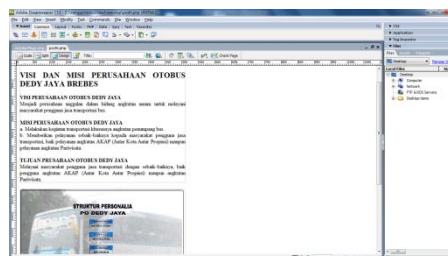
Adobe Dreamweaver CS3 - [C:\xampp\htdocs\otobus\profil.php (XHTML)]

File Edit View Insert Modify Text Commands Site Window Help

Insert Common Layout Forms PHP Data Spry Text Favorites

index.php profil.php

Code Split Design Title:

Check Page

VISI DAN MISI PERUSAHAAN OTOBUS DEDY JAYA BREBES

VISI PERUSAHAAN OTOBUS DEDY JAYA

Menjadi perusahaan unggulan dalam bidang angkutan umum untuk melayani masyarakat pengguna jasa transportasi bus.

MISI PERUSAHAAN OTOBUS DEDY JAYA

a. Melakukan kegiatan transportasi khususnya angkutan penumpang bus.

b. Memberikan pelayanan sebaik-baiknya kepada masyarakat pengguna jasa transportasi, baik pelayanan angkutan AKAP (Antar Kota Antar Propinsi) maupun pelayanan angkutan Pariwisata.

TUJUAN PERUSAHAAN OTOBUS DEDY JAYA

Melayani masyarakat pengguna jasa transportasi dengan sebaik-baiknya, baik pengguna angkutan AKAP (Antar Kota Antar Propinsi) maupun angkutan Pariwisata.

STRUKTUR PERSONALIA
PO DEDY JAYA

CSS
Application
Tag Inspector
Files

Desktop

Desktop
Computer
Network
FTP & RDS Servers
Desktop items